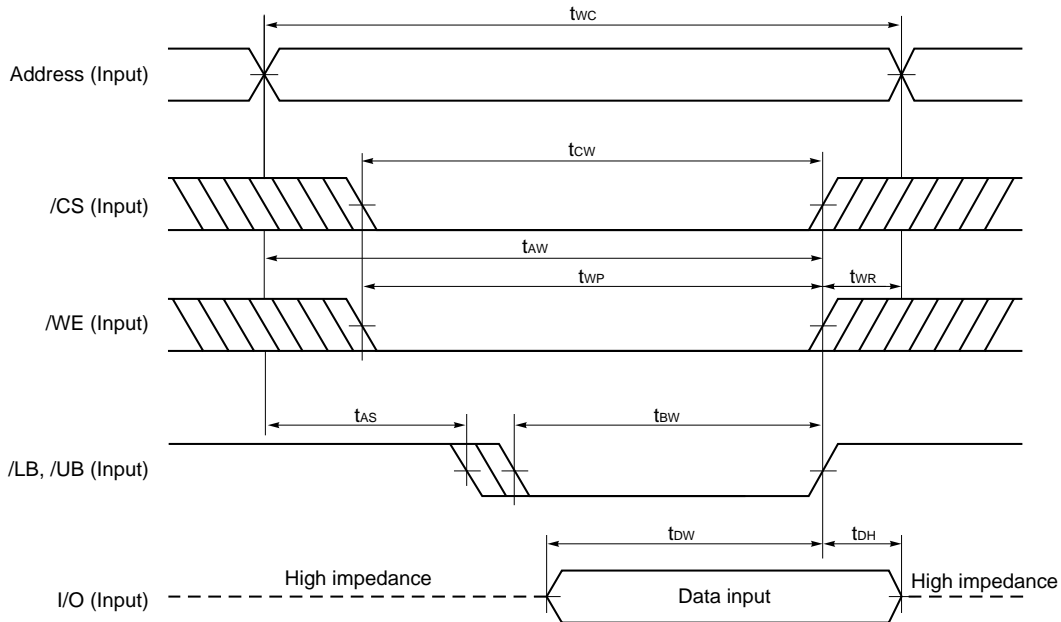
$t_{WC}$

Address (Input)

$t_{CW}$

/CS (Input)

$t_{AW}$

$t_{WP}$

$t_{WR}$

/WE (Input)

$t_{AS}$

$t_{BW}$

/LB, /UB (Input)

$t_{DW}$

$t_{DH}$

High impedance

I/O (Input)

Data input

High impedance